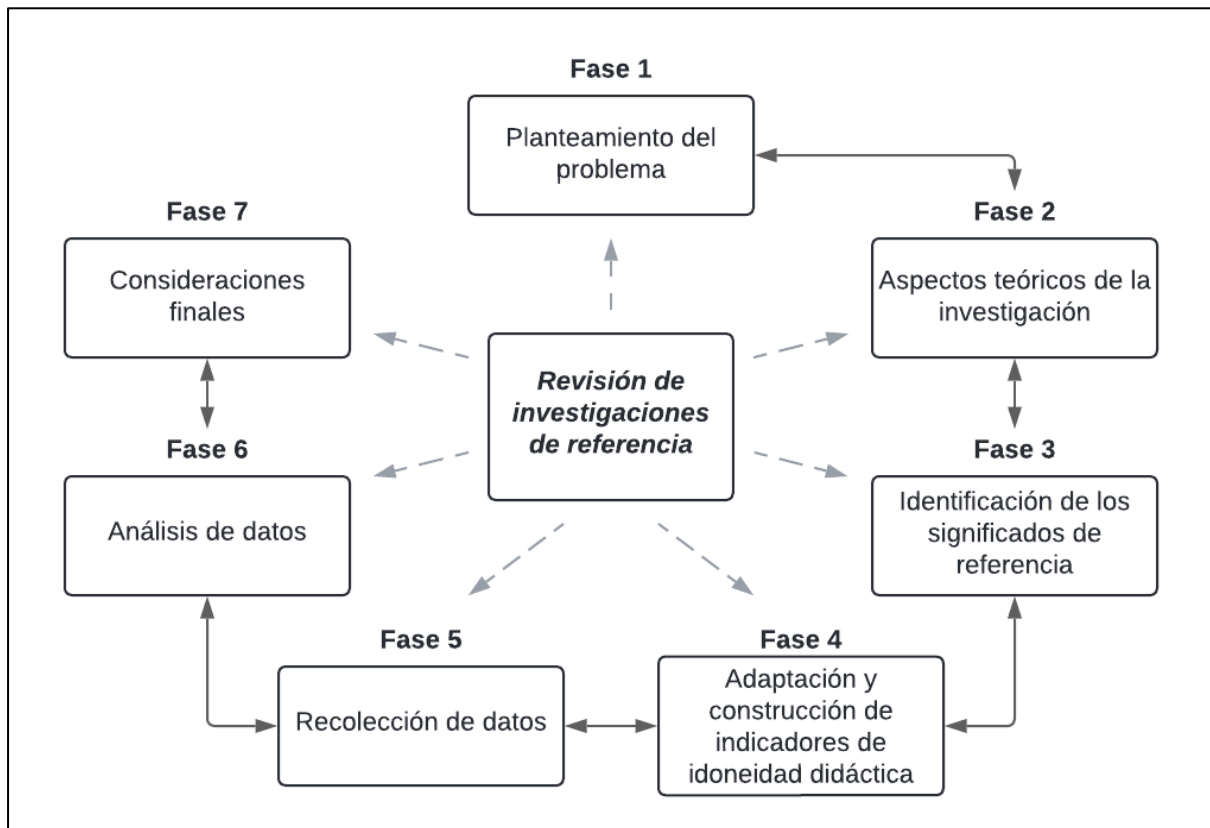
Fase 1

Planteamiento del problema

Fase 7

Consideraciones finales

Fase 2

Aspectos teóricos de la investigación

*Revisión de investigaciones de referencia*

Fase 6

Análisis de datos

Fase 3

Identificación de los significados de referencia

Fase 5

Recolección de datos

Fase 4

Adaptación y construcción de indicadores de idoneidad didáctica